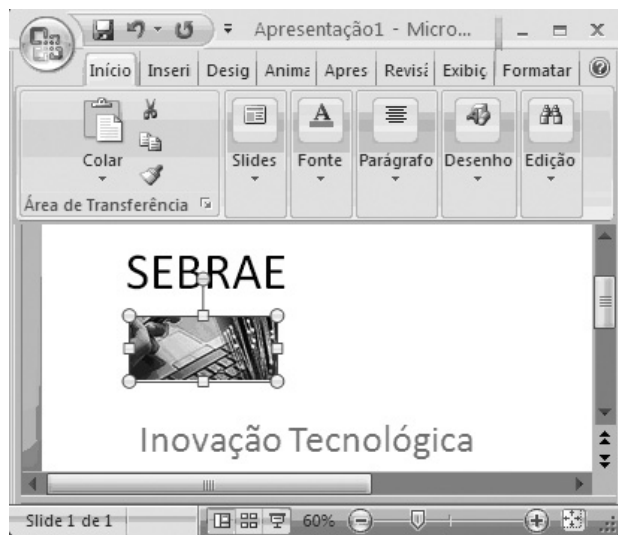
Apresentação1 - Micro...

Início | Inseri | Desig | Anima | Apres | Revisã | Exibiç | Formatar

Colar
Área de Transferência

Slides | Fonte | Parágrafo | Desenho | Edição

SEBRAE

Inovação Tecnológica

Slide 1 de 1 | 60%